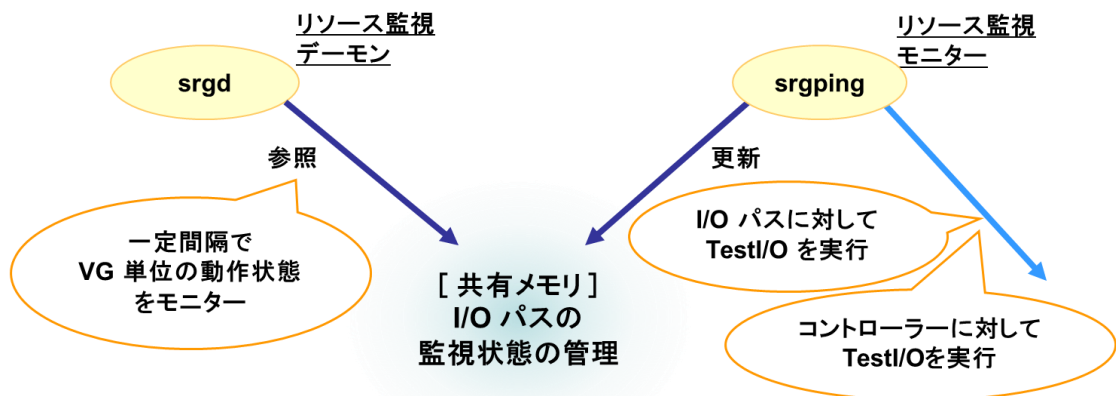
リソース監視
デーモン

srgd

リソース監視
モニター

srgping

参照

更新

一定間隔で
VG 単位の動作状態
をモニター

［ 共有メモリ ］
I/O パスの
監視状態の管理

I/O パスに対して
TestI/O を実行

コントローラーに対して
TestI/Oを実行